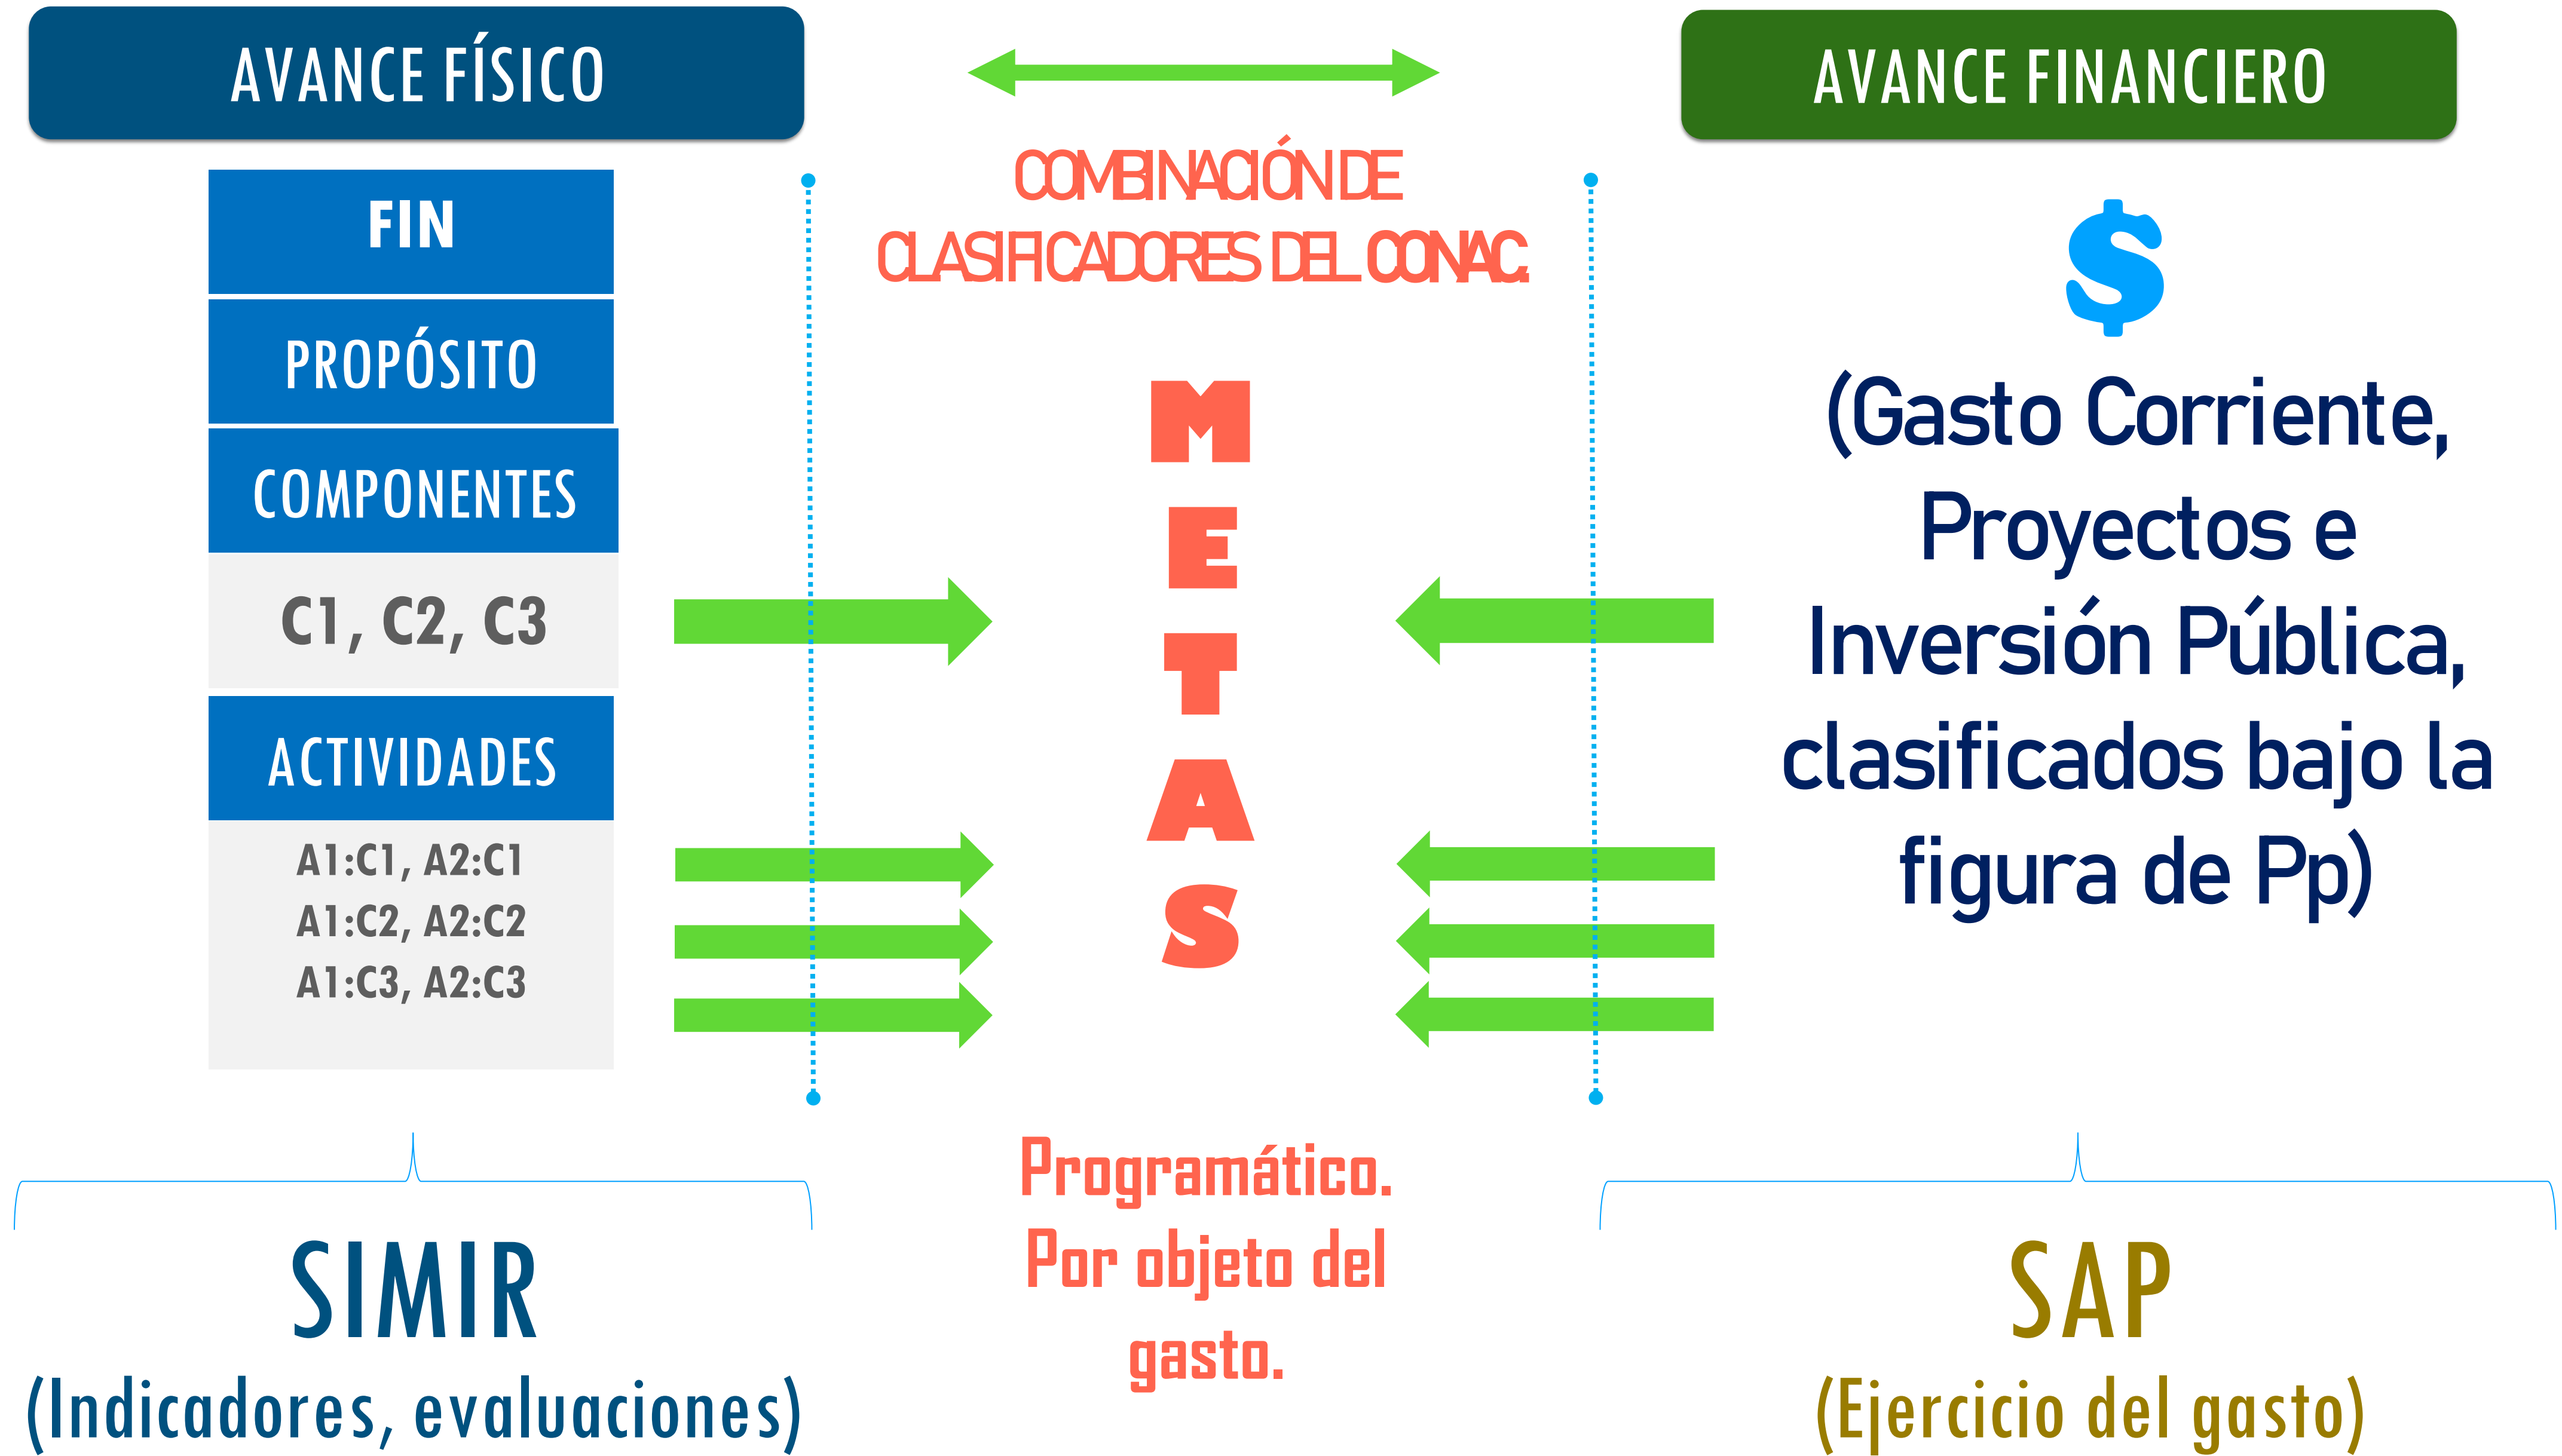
AVANCE FÍSICO

AVANCE FINANCIERO

COMBINACIÓN DE CLASIFICADORES DEL CONAC.

FIN

PROPÓSITO

COMPONENTES

C1, C2, C3

ACTIVIDADES

A1:C1, A2:C1
A1:C2, A2:C2
A1:C3, A2:C3

M
E
T
A
S

$

(Gasto Corriente, Proyectos e Inversión Pública, clasificados bajo la figura de Pp)

SIMIR
(Indicadores, evaluaciones)

Programático.
Por objeto del gasto.

SAP
(Ejercicio del gasto)